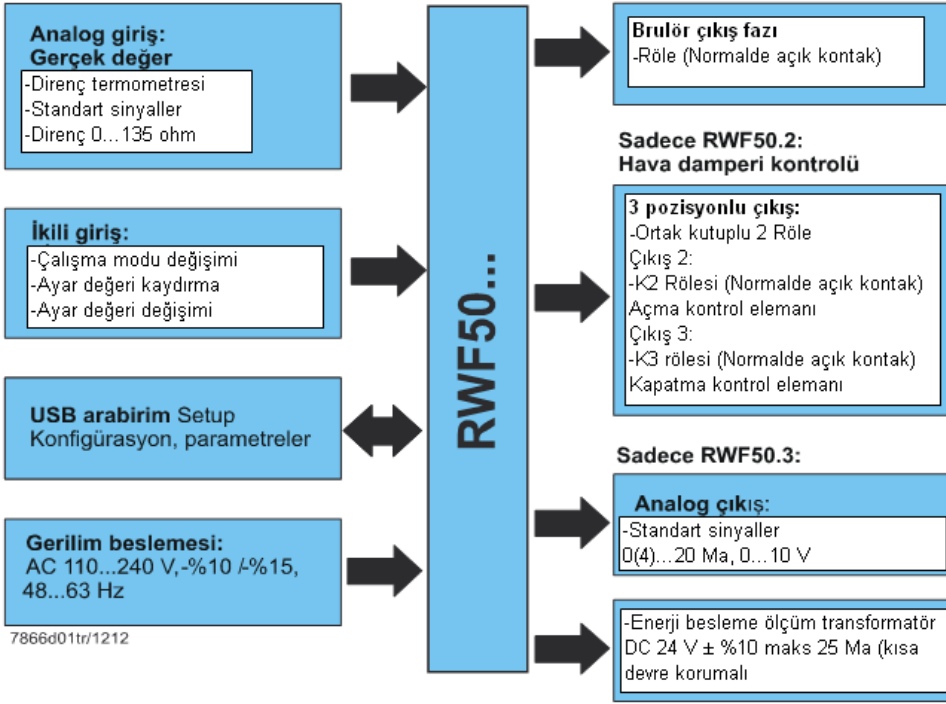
Analog giriş:
Gerçek değer

-Direnç termometresi
-Standart sinyaller
-Direnç 0...135 ohm

İkili giriş:

-Çalışma modu değişimi
-Ayar değeri kaydırma
-Ayar değeri değişimi

USB arabirim Setup
Konfigürasyon, parametreler

Gerilim beslemesi:
AC 110...240 V,-%10 /-%15,
48...63 Hz

7866d01tr/1212

RWF50...

Brulör çıkış fazı
-Röle (Normalde açık kontak)

Sadece RWF50.2:
Hava damperi kontrolü

3 pozisyonlu çıkış:
-Ortak kutuplu 2 Röle
Çıkış 2:
-K2 Rölesi (Normalde açık kontak)
Açma kontrol elemanı
Çıkış 3:
-K3 rölesi (Normalde açık kontak)
Kapatma kontrol elemanı

Sadece RWF50.3:

Analog çıkış:
-Standart sinyaller
0(4)...20 Ma, 0...10 V

-Enerji besleme ölçüm transformatör
DC 24 V ± %10 maks 25 Ma (kısa devre korumalı